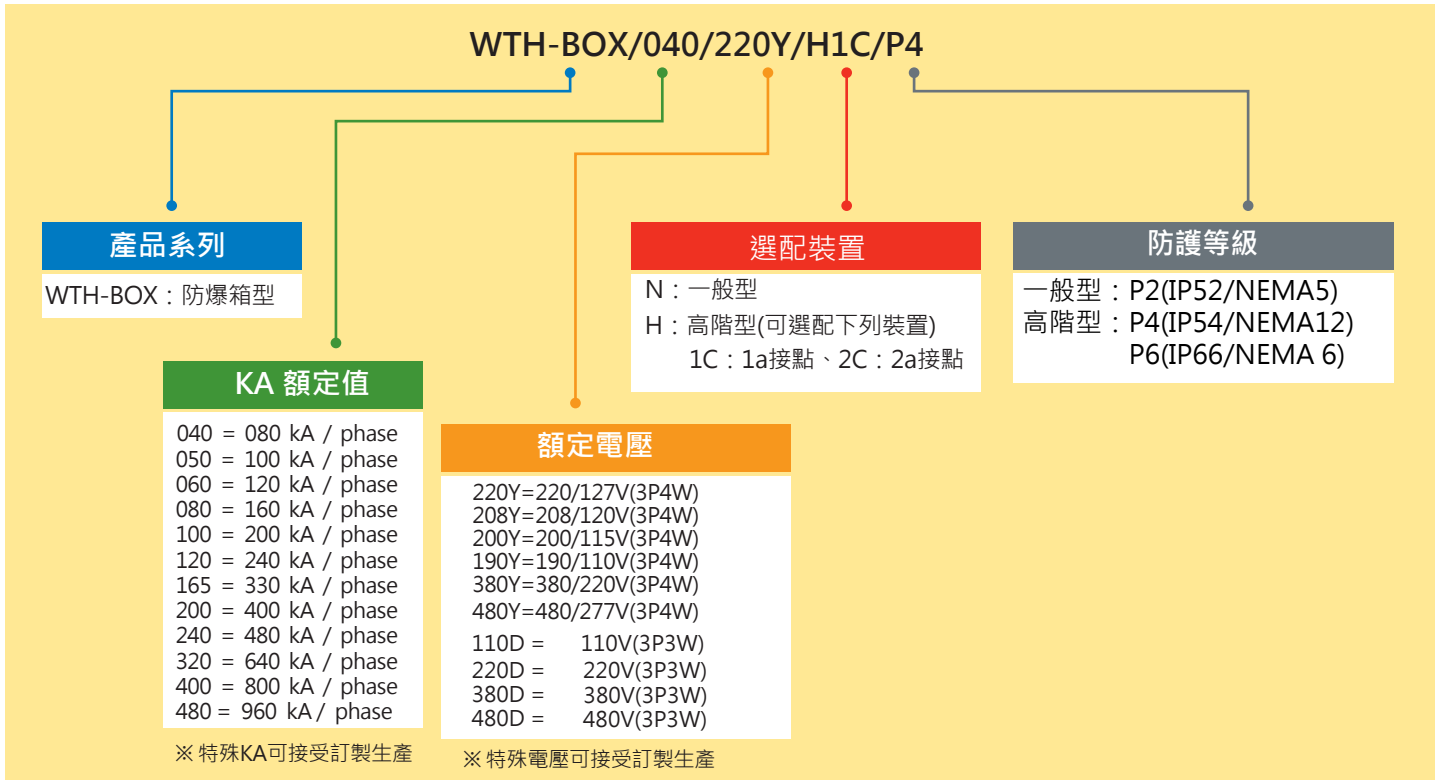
WTH-BOX/040/220Y/H1C/P4

產品系列

WTH-BOX：防爆箱型

KA 額定值

040 = 080 kA / phase
050 = 100 kA / phase
060 = 120 kA / phase
080 = 160 kA / phase
100 = 200 kA / phase
120 = 240 kA / phase
165 = 330 kA / phase
200 = 400 kA / phase
240 = 480 kA / phase
320 = 640 kA / phase
400 = 800 kA / phase
480 = 960 kA / phase

※ 特殊KA可接受訂製生產

額定電壓

220Y=220/127V(3P4W)
208Y=208/120V(3P4W)
200Y=200/115V(3P4W)
190Y=190/110V(3P4W)
380Y=380/220V(3P4W)
480Y=480/277V(3P4W)
110D = 110V(3P3W)
220D = 220V(3P3W)
380D = 380V(3P3W)
480D = 480V(3P3W)

※ 特殊電壓可接受訂製生產

選配裝置

N：一般型
H：高階型(可選配下列裝置)
1C：1a接點、2C：2a接點

防護等級

一般型：P2(IP52/NEMA5)
高階型：P4(IP54/NEMA12)
P6(IP66/NEMA 6)